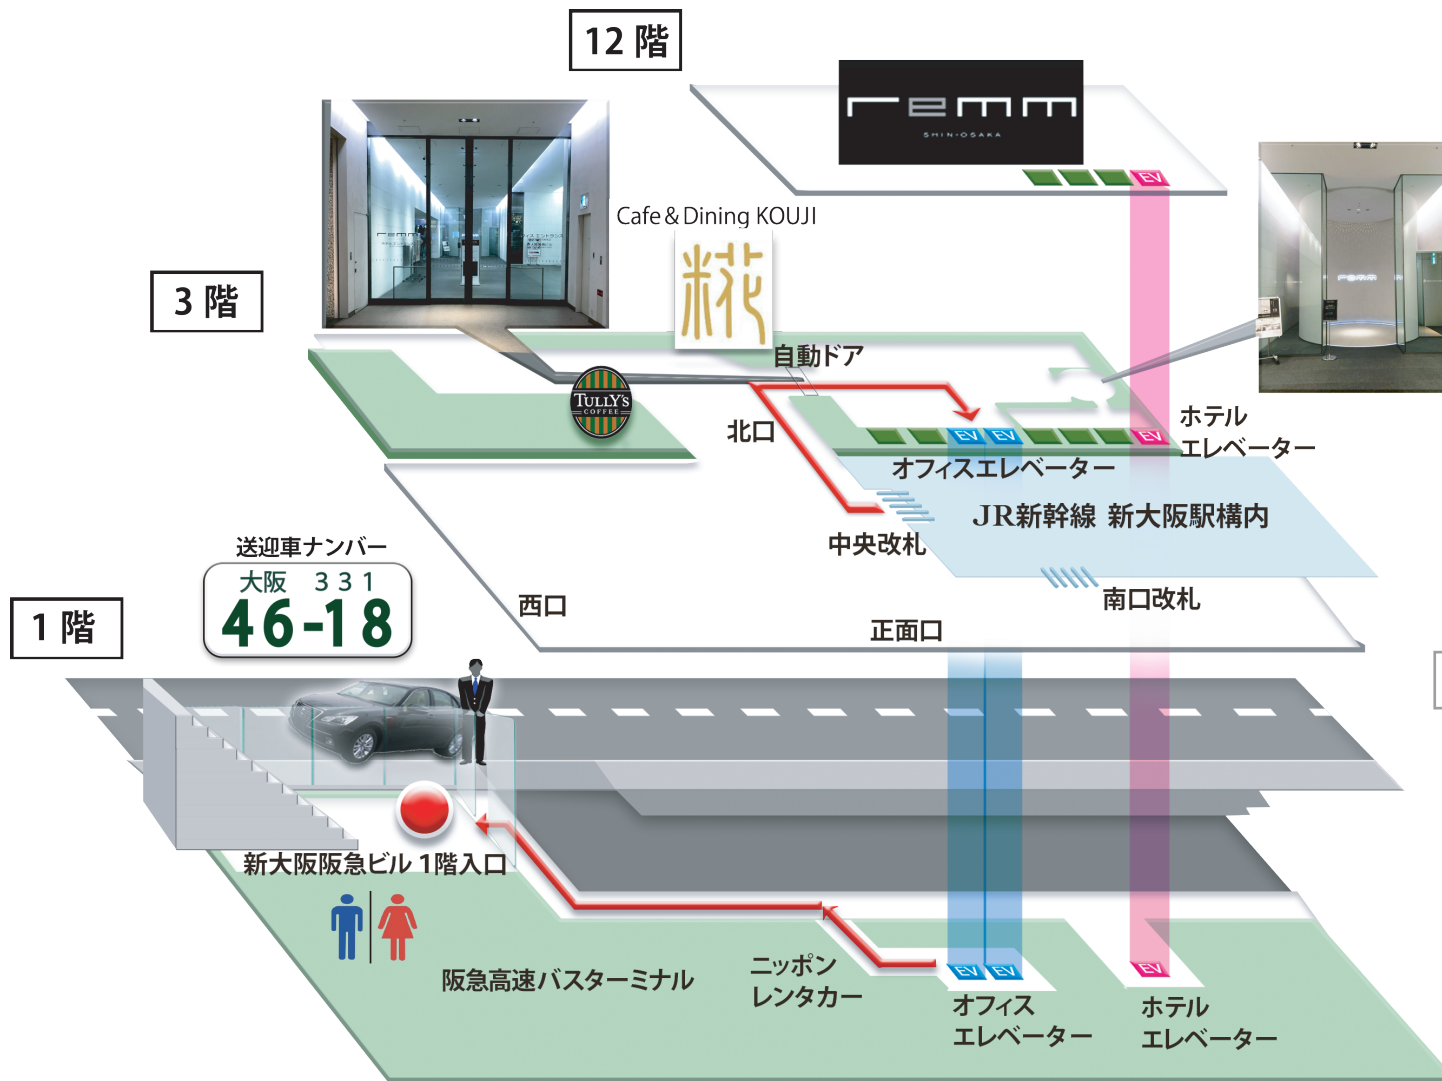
12 階

remm
SHIN-OSAKA

EV

Cafe & Dining KOUJI
糀

3 階

自動ドア

TULLY'S COFFEE

北口

EV EV EV

ホテル
エレベーター

オフィスエレベーター

JR新幹線 新大阪駅構内

中央改札

送迎車ナンバー
大阪 331
46-18

西口

南口改札

正面口

1 階

新大阪阪急ビル 1階入口

阪急高速バスターミナル

ニッポン
レンタカー

EV EV
オフィス
エレベーター

EV
ホテル
エレベーター